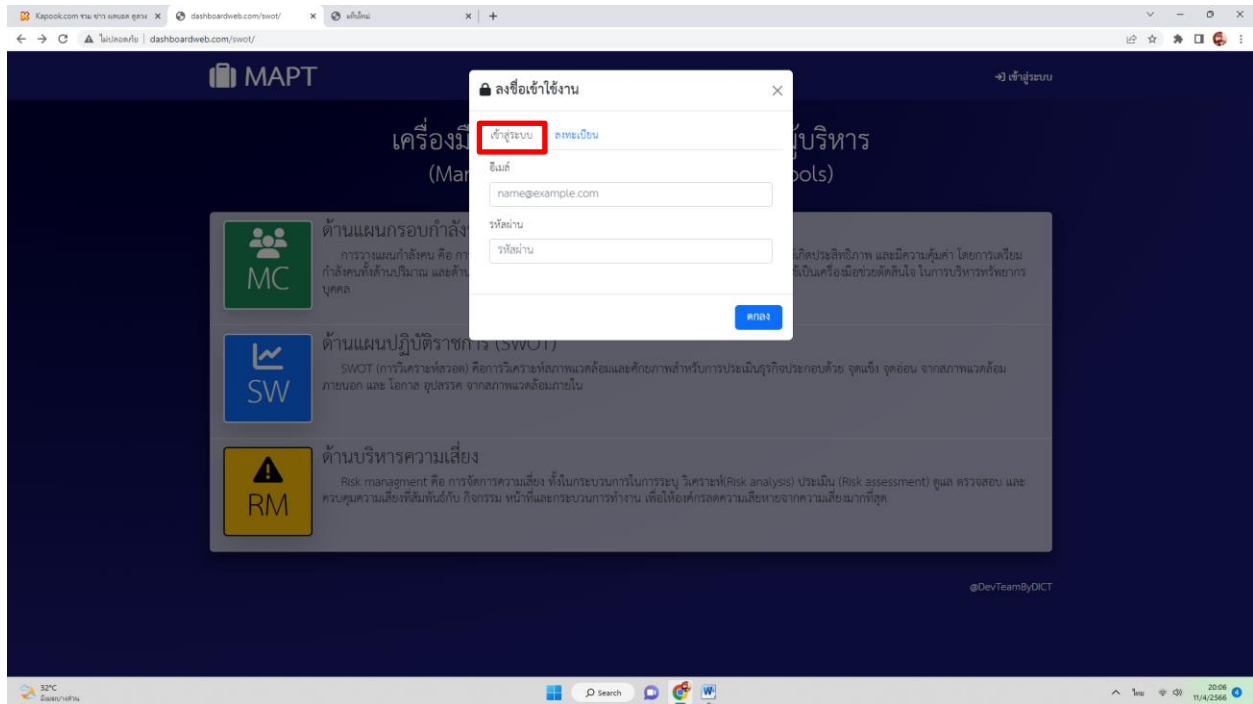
Kapook.com ข่าว ดารา หวย ผลบอล ดูดวง ×
dashboardweb.com/swot/ ×
แท็บใหม่ ×
+

ไม่ปลอดภัย | dashboardweb.com/swot/

MAPT

เข้าสู่ระบบ

เครื่องมื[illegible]ผู้บริหาร
(Mar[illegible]ools)

ลงชื่อเข้าใช้งาน

เข้าสู่ระบบ ลงทะเบียน

อีเมล์
name@example.com

รหัสผ่าน
รหัสผ่าน

ตกลง

MC
ด้านแผนกรอบกำลัง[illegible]
การวางแผนกำลังคน คือ กา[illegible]เกิดประสิทธิภาพ และมีความคุ้มค่า โดยการเตรียมกำลังคนทั้งด้านปริมาณ และด้าน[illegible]เป็นเครื่องมือช่วยตัดสินใจ ในการบริหารทรัพยากรบุคคล

SW
ด้านแผนปฏิบัติราชการ (SWOT)
SWOT (การวิเคราะห์สวอต) คือการวิเคราะห์สภาพแวดล้อมและศักยภาพสำหรับการประเมินธุรกิจประกอบด้วย จุดแข็ง จุดอ่อน จากสภาพแวดล้อมภายนอก และ โอกาส อุปสรรค จากสภาพแวดล้อมภายใน

RM
ด้านบริหารความเสี่ยง
Risk managment คือ การจัดการความเสี่ยง ทั้งในกระบวนการในการระบุ วิเคราะห์(Risk analysis) ประเมิน (Risk assessment) ดูแล ตรวจสอบ และควบคุมความเสี่ยงที่สัมพันธ์กับ กิจกรรม หน้าที่และกระบวนการทำงาน เพื่อให้องค์กรลดความเสียหายจากความเสี่ยงมากที่สุด

@DevTeamByDICT

32°C
มีแดดบางส่วน

Search

ไทย
20:06
11/4/2566